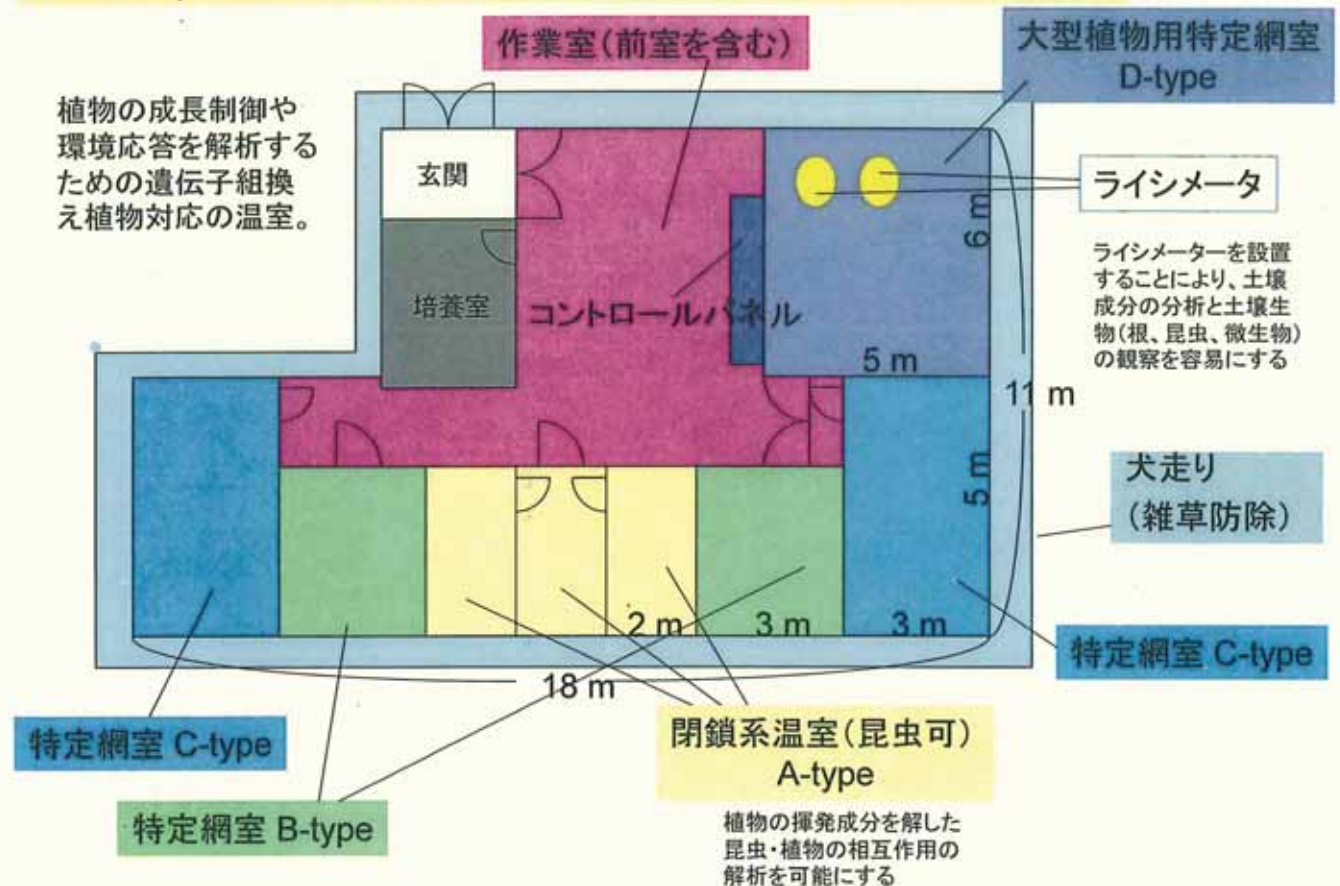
作業室(前室を含む)

大型植物用特定網室
D-type

植物の成長制御や環境応答を解析するための遺伝子組換え植物対応の温室。

玄関

ライシメータ

6 m

ライシメーターを設置することにより、土壌成分の分析と土壌生物(根、昆虫、微生物)の観察を容易にする

培養室

コントロールパネル

5 m

11 m

5 m

犬走り
(雑草防除)

2 m

3 m

3 m

特定網室 C-type

18 m

特定網室 C-type

閉鎖系温室(昆虫可)
A-type

植物の揮発成分を解した昆虫・植物の相互作用の解析を可能にする

特定網室 B-type